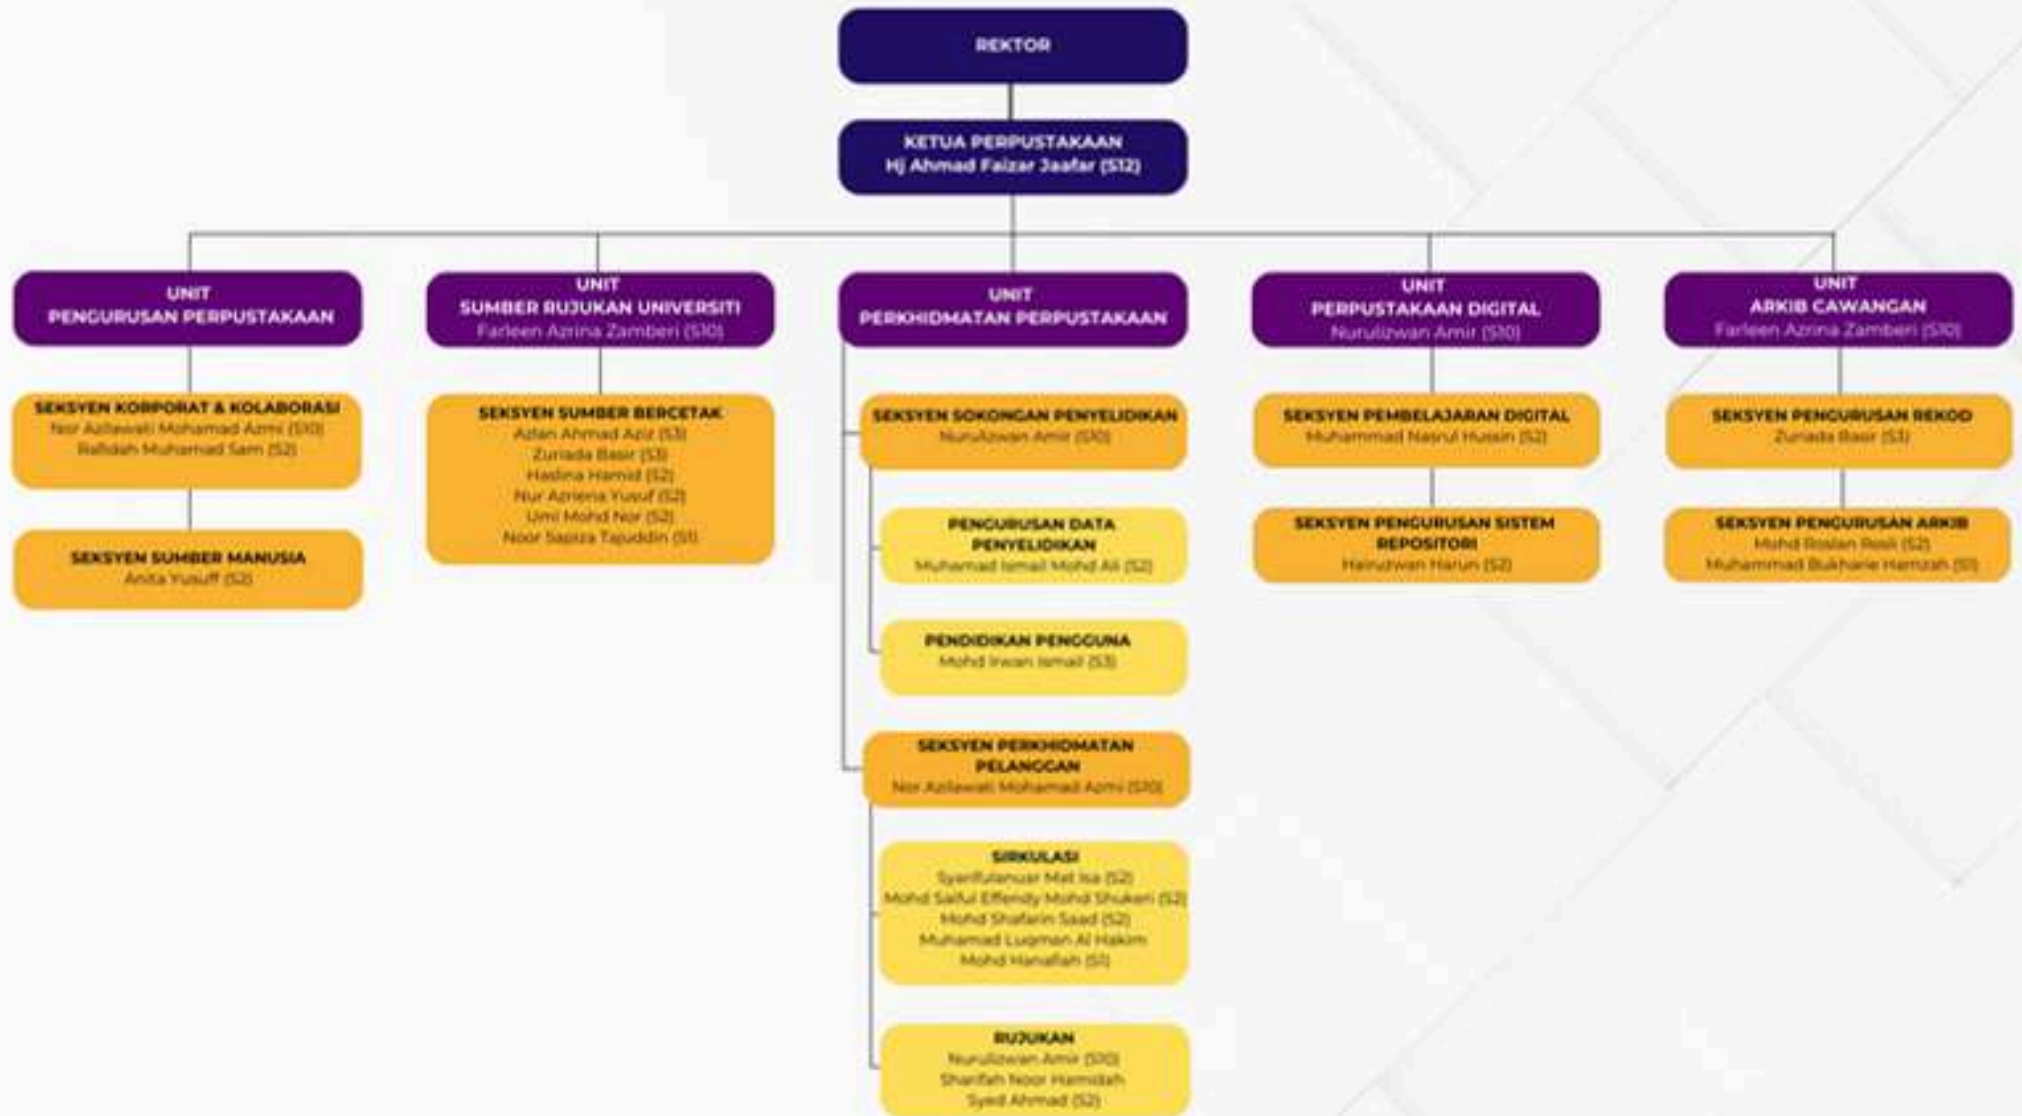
REKTOR

KETUA PERPUSTAKAAN
Hj Ahmad Faizar Jaafar (S12)

UNIT
PENGURUSAN PERPUSTAKAAN

SEKSYEN KORPORAT & KOLABORASI
Nor Azliawati Mohamad Azmi (S10)
Rafidah Muhamad Sam (S2)

SEKSYEN SUMBER MANUSIA
Anita Yusuff (S2)

UNIT
SUMBER RUJUKAN UNIVERSITI
Farleen Azrina Zamberi (S10)

SEKSYEN SUMBER BERCETAK
Azlan Ahmad Aziz (S3)
Zuriada Basir (S3)
Haslina Hamid (S2)
Nur Azriena Yusuf (S2)
Umi Mohd Nor (S2)
Noor Sapiza Tajuddin (S1)

UNIT
PERKHIDMATAN PERPUSTAKAAN

SEKSYEN SOKONGAN PENYELIDIKAN
Nurulizwan Amir (S10)

PENGURUSAN DATA PENYELIDIKAN
Muhamad Ismail Mohd Ali (S2)

PENDIDIKAN PENGGUNA
Mohd Irwan Ismail (S3)

SEKSYEN PERKHIDMATAN PELANGGAN
Nor Azliawati Mohamad Azmi (S10)

SIRKULASI
Syarifulanuar Mat Isa (S2)
Mohd Saiful Effendy Mohd Shukeri (S2)
Mohd Shafarin Saad (S2)
Muhamad Luqman Al Hakim
Mohd Hanafiah (S1)

RUJUKAN
Nurulizwan Amir (S10)
Sharifah Noor Hamidah
Syed Ahmad (S2)

UNIT
PERPUSTAKAAN DIGITAL
Nurulizwan Amir (S10)

SEKSYEN PEMBELAJARAN DIGITAL
Muhammad Nasrul Husain (S2)

SEKSYEN PENGURUSAN SISTEM REPOSITORI
Hairulzwan Harun (S2)

UNIT
ARKIB CAWANGAN
Farleen Azrina Zamberi (S10)

SEKSYEN PENGURUSAN REKOD
Zuriada Basir (S3)

SEKSYEN PENGURUSAN ARKIB
Mohd Roslan Rosli (S2)
Muhammad Bukharie Hamzah (S1)